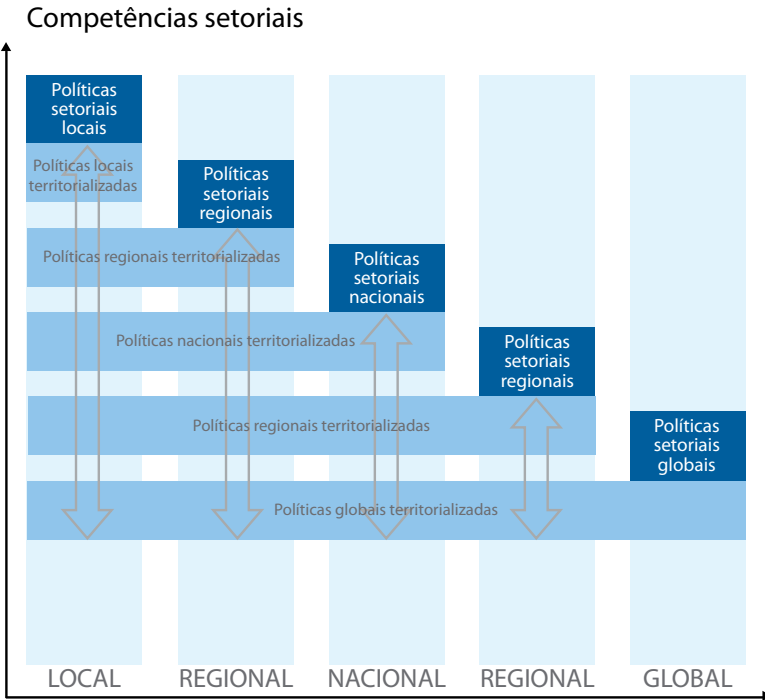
Competências setoriais

Políticas setoriais locais

Políticas locais territorializadas

Políticas setoriais regionais

Políticas regionais territorializadas

Políticas setoriais nacionais

Políticas nacionais territorializadas

Políticas setoriais regionais

Políticas regionais territorializadas

Políticas setoriais globais

Políticas globais territorializadas

LOCAL

REGIONAL

NACIONAL

REGIONAL

GLOBAL